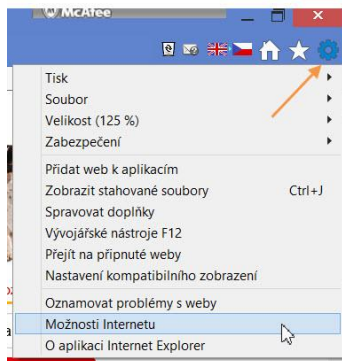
McAfee

Tisk
Soubor
Velikost (125 %)
Zabezpečení

Přidat web k aplikacím
Zobrazit stahované soubory Ctrl+J
Spravovat doplňky
Vývojářské nástroje F12
Přejít na připnuté weby
Nastavení kompatibilního zobrazení

Oznamovat problémy s weby
Možnosti Internetu
O aplikaci Internet Explorer